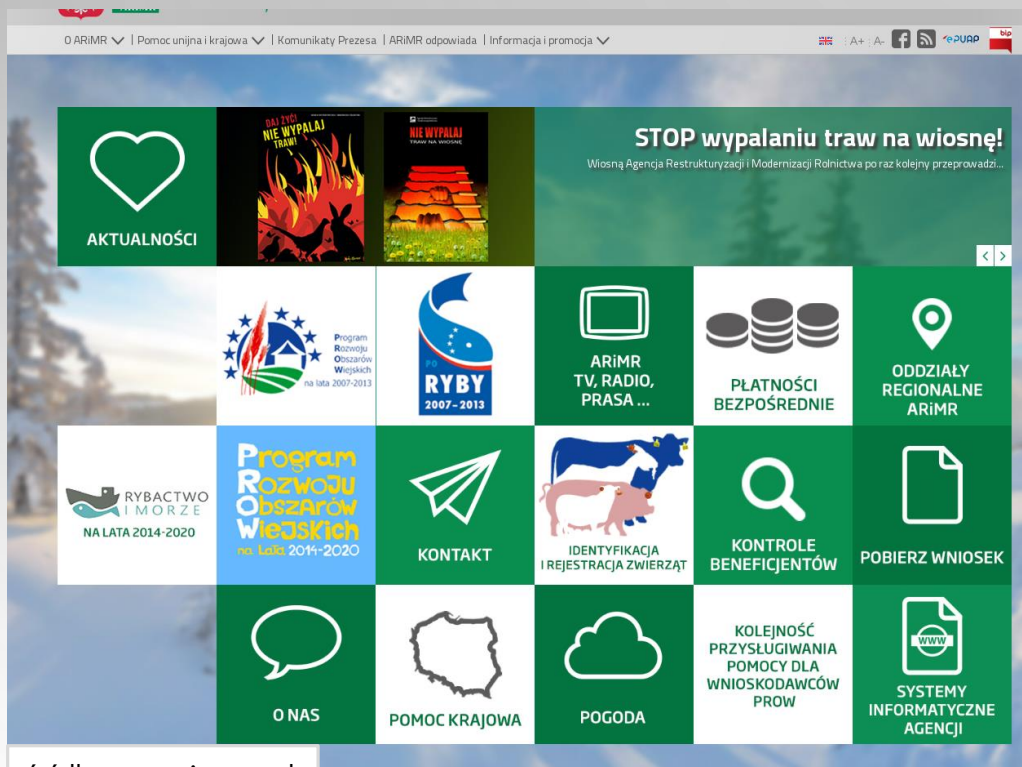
O ARiMR | Pomoc unijna i krajowa | Komunikaty Prezesa | ARiMR odpowiada | Informacja i promocja

A+ A- ePUAP bip

AKTUALNOŚCI

DAJ ŻYĆ! NIE WYPALAJ TRAWY!

NIE WYPALAJ TRAW NA WIOSNĘ

STOP wypalaniu traw na wiosnę!

Wiosną Agencja Restrukturyzacji i Modernizacji Rolnictwa po raz kolejny przeprowadzi...

Program Rozwoju Obszarów Wiejskich na lata 2007-2013

PO RYBY 2007-2013

ARiMR TV, RADIO, PRASA ...

PŁATNOŚCI BEZPOŚREDNIE

ODDZIAŁY REGIONALNE ARiMR

RYBACTWO I MORZE NA LATA 2014-2020

Program Rozwoju Obszarów Wiejskich na lata 2014-2020

KONTAKT

IDENTYFIKACJA I REJESTRACJA ZWIERZĄT

KONTROLE BENEFICJENTÓW

POBIERZ WNIOSEK

O NAS

POMOC KRAJOWA

POGODA

KOLEJNOŚĆ PRZYSŁUGIWANIA POMOCY DLA WNIOSKODAWCÓW PROW

WWW

SYSTEMY INFORMATYCZNE AGENCJI

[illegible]